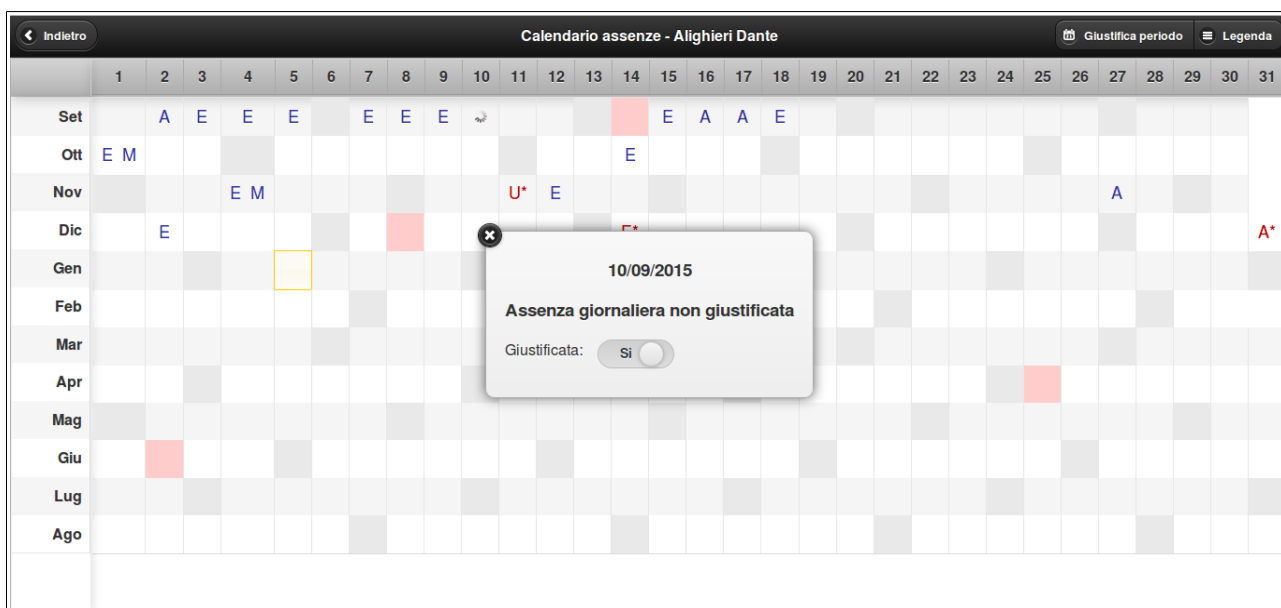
Indietro

Calendario assenze - Alighieri Dante

Giustifica periodo

Legenda

| | 1 | 2 | 3 | 4 | 5 | 6 | 7 | 8 | 9 | 10 | 11 | 12 | 13 | 14 | 15 | 16 | 17 | 18 | 19 | 20 | 21 | 22 | 23 | 24 | 25 | 26 | 27 | 28 | 29 | 30 | 31 |
|---|---|---|---|---|---|---|---|---|---|---|---|---|---|---|---|---|---|---|---|---|---|---|---|---|---|---|---|---|---|---|---|
| Set | | A | E | E | E | | E | E | E | | | | | | E | A | A | E | | | | | | | | | | | | | |
| Ott | E M | | | | | | | | | | | | | E | | | | | | | | | | | | | | | | | |
| Nov | | | | E M | | | | | | | U* | E | | | | | | | | | | | | | | | A | | | | |
| Dic | | E | | | | | | | | | | | | E* | | | | | | | | | | | | | | | | | A* |
| Gen | | | | | | | | | | | | | | | | | | | | | | | | | | | | | | | |
| Feb | | | | | | | | | | | | | | | | | | | | | | | | | | | | | | | |
| Mar | | | | | | | | | | | | | | | | | | | | | | | | | | | | | | | |
| Apr | | | | | | | | | | | | | | | | | | | | | | | | | | | | | | | |
| Mag | | | | | | | | | | | | | | | | | | | | | | | | | | | | | | | |
| Giu | | | | | | | | | | | | | | | | | | | | | | | | | | | | | | | |
| Lug | | | | | | | | | | | | | | | | | | | | | | | | | | | | | | | |
| Ago | | | | | | | | | | | | | | | | | | | | | | | | | | | | | | | |

10/09/2015

Assenza giornaliera non giustificata

Giustificata: Si